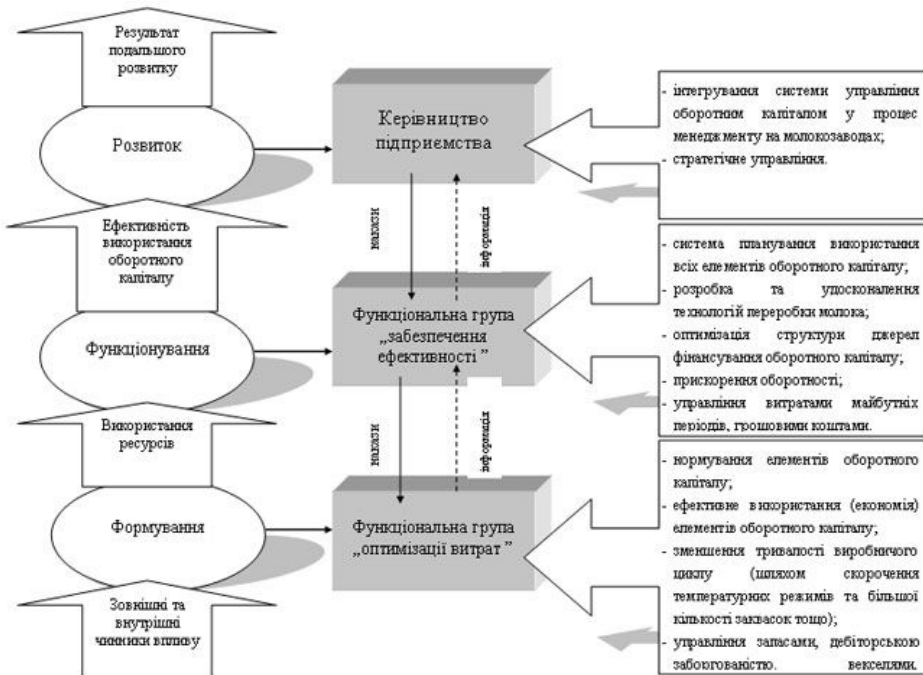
Результат подальшого розвитку

Розвиток

Ефективність використання оборотного капіталу

Функціонування

Використання ресурсів

Формування

Зовнішні та внутрішні чинники впливу

Керівництво підприємства

накази

інформація

Функціональна група „забезпечення ефективності”

накази

інформація

Функціональна група „оптимізації витрат”

- інтегрування системи управління оборотним капіталом у процес менеджменту на молокозаводах;
- стратегічне управління.

- система планування використання всіх елементів оборотного капіталу;
- розробка та удосконалення технологій переробки молока;
- оптимізація структури джерел фінансування оборотного капіталу;
- прискорення оборотності;
- управління витратами майбутніх періодів, грошовими коштами.

- нормування елементів оборотного капіталу;
- ефективне використання (економія) елементів оборотного капіталу;
- зменшення тривалості виробничого циклу (шляхом скорочення температурних режимів та більшої кількості заквасок тощо);
- управління запасами, дебіторською заборгованістю, векселями.